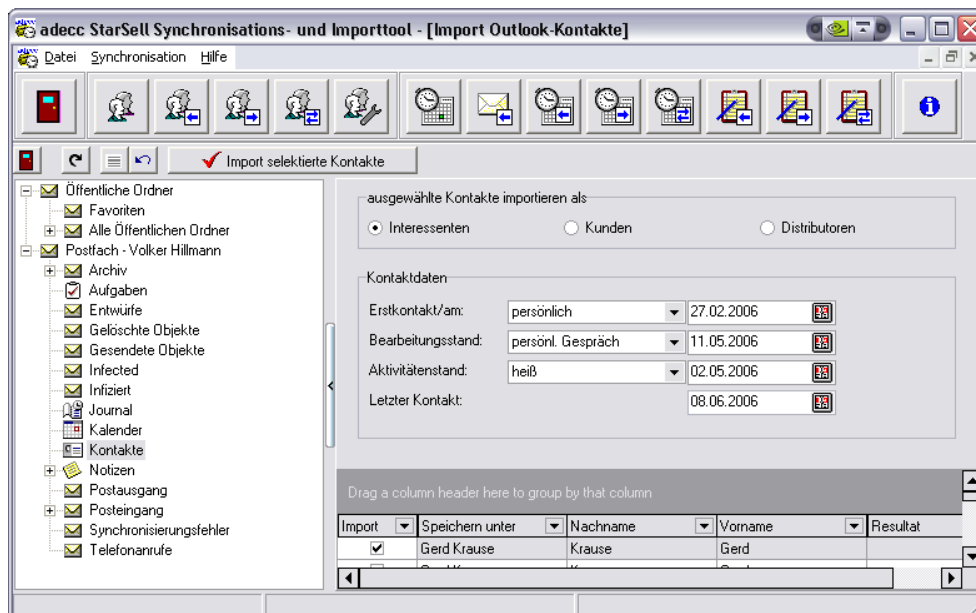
adecc StarSell Synchronisations- und Importtool - [Import Outlook-Kontakte]

Datei Synchronisation Hilfe

Import selektierte Kontakte

Öffentliche Ordner
Favoriten
Alle Öffentlichen Ordner
Postfach - Volker Hillmann
Archiv
Aufgaben
Entwürfe
Gelöschte Objekte
Gesendete Objekte
Infected
Infiziert
Journal
Kalender
Kontakte
Notizen
Postausgang
Posteingang
Synchronisierungsfehler
Telefonanrufe

ausgewählte Kontakte importieren als
Interessenten
Kunden
Distributoren

Kontaktdaten
Erstkontakt/am: persönlich 27.02.2006
Bearbeitungsstand: persönl. Gespräch 11.05.2006
Aktivitätenstand: heiß 02.05.2006
Letzter Kontakt: 08.06.2006

Drag a column header here to group by that column

| Import | Speichern unter | Nachname | Vorname | Resultat |
|---|---|---|---|---|
| ✔ | Gerd Krause | Krause | Gerd | |
| | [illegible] | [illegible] | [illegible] | |